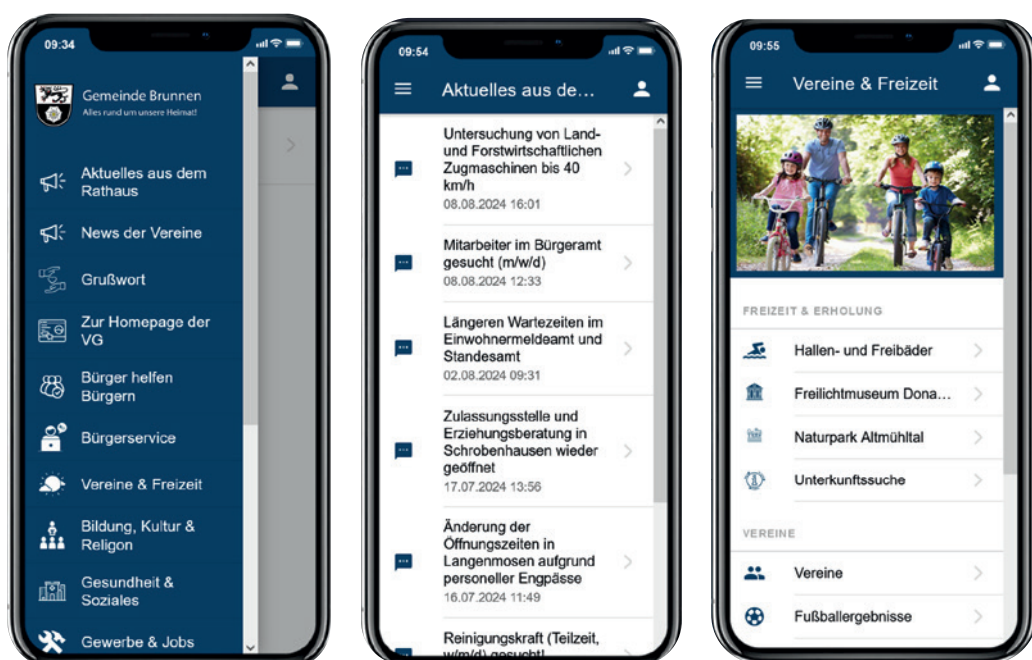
09:34

Gemeinde Brunnen
Alles rund um unsere Heimat!

Aktuelles aus dem Rathaus

News der Vereine

Grußwort

Zur Homepage der VG

Bürger helfen Bürgern

Bürgerservice

Vereine & Freizeit

Bildung, Kultur & Religon

Gesundheit & Soziales

Gewerbe & Jobs

09:54

Aktuelles aus de...

Untersuchung von Land- und Forstwirtschaftlichen Zugmaschinen bis 40 km/h
08.08.2024 16:01

Mitarbeiter im Bürgeramt gesucht (m/w/d)
08.08.2024 12:33

Längeren Wartezeiten im Einwohnermeldeamt und Standesamt
02.08.2024 09:31

Zulassungsstelle und Erziehungsberatung in Schrobenhausen wieder geöffnet
17.07.2024 13:56

Änderung der Öffnungszeiten in Langenmosen aufgrund personeller Engpässe
16.07.2024 11:49

Reinigungskraft (Teilzeit, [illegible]

09:55

Vereine & Freizeit

FREIZEIT & ERHOLUNG

Hallen- und Freibäder

Freilichtmuseum Dona...

Naturpark Altmühltal

Unterkunftssuche

VEREINE

Vereine

Fußballergebnisse